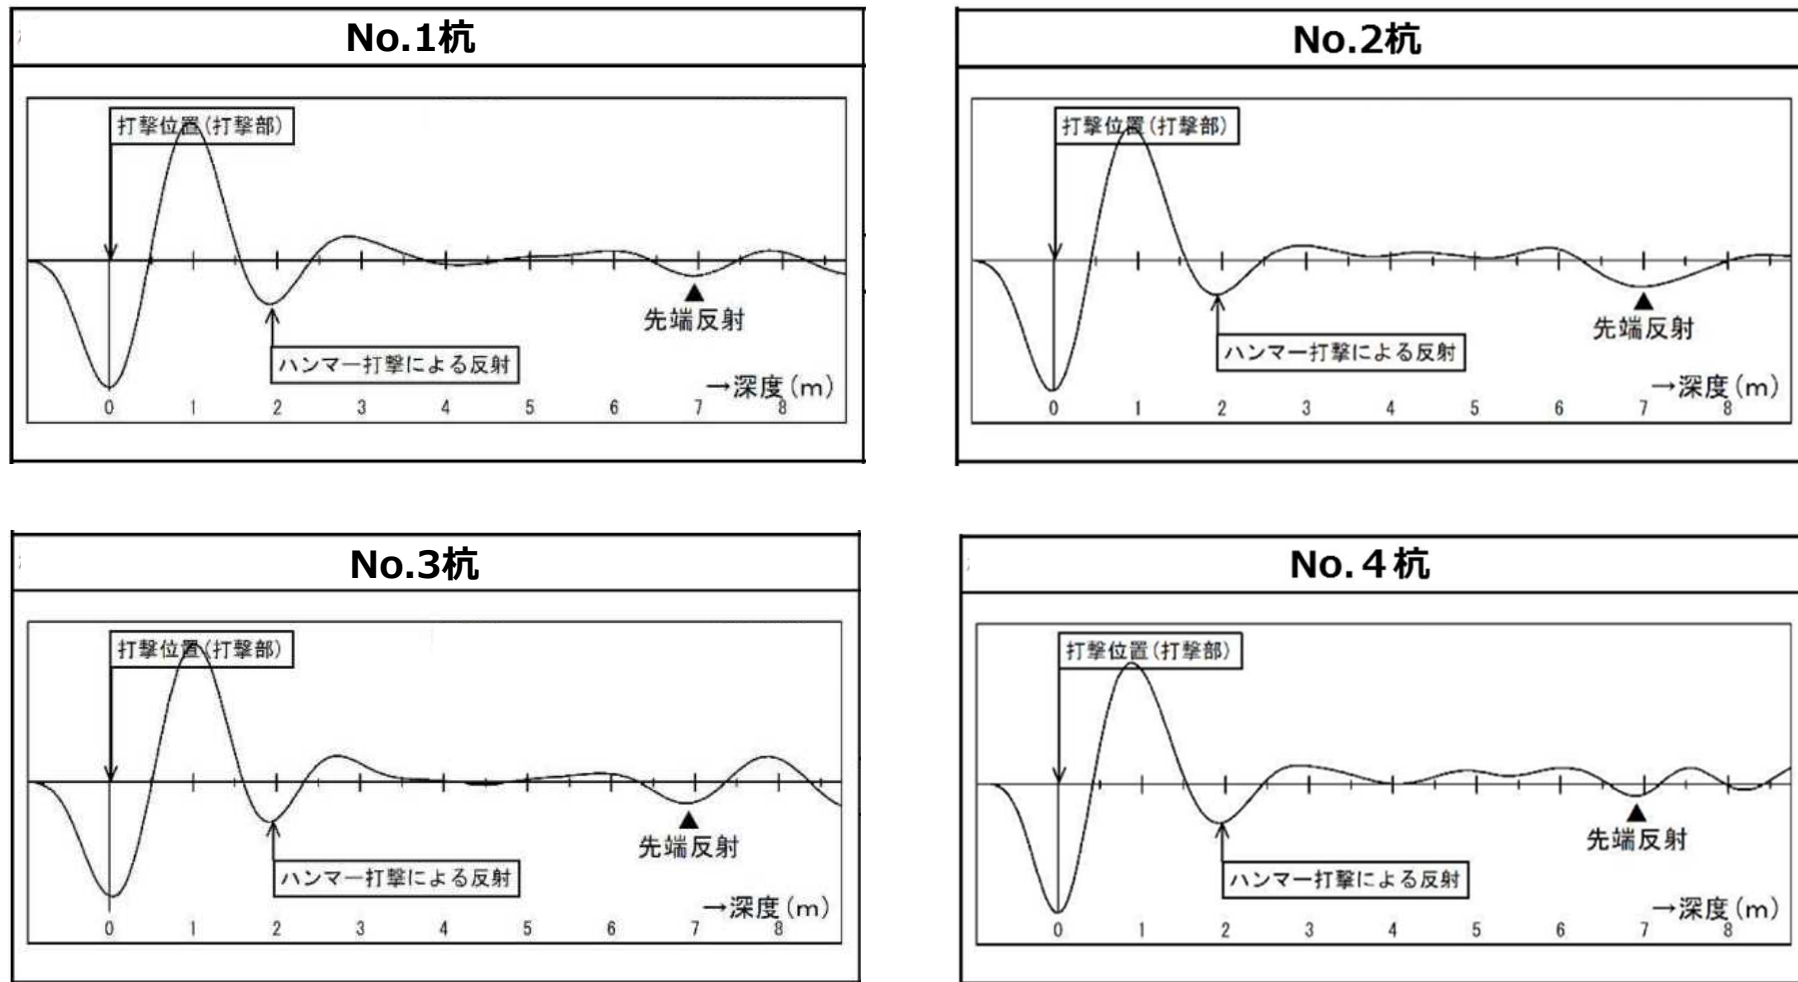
No.1杭

打撃位置(打撃部)

先端反射

ハンマー打撃による反射

→深度(m)

0 1 2 3 4 5 6 7 8

No.2杭

打撃位置(打撃部)

先端反射

ハンマー打撃による反射

→深度(m)

0 1 2 3 4 5 6 7 8

No.3杭

打撃位置(打撃部)

先端反射

ハンマー打撃による反射

→深度(m)

0 1 2 3 4 5 6 7 8

No.4杭

打撃位置(打撃部)

先端反射

ハンマー打撃による反射

→深度(m)

0 1 2 3 4 5 6 7 8